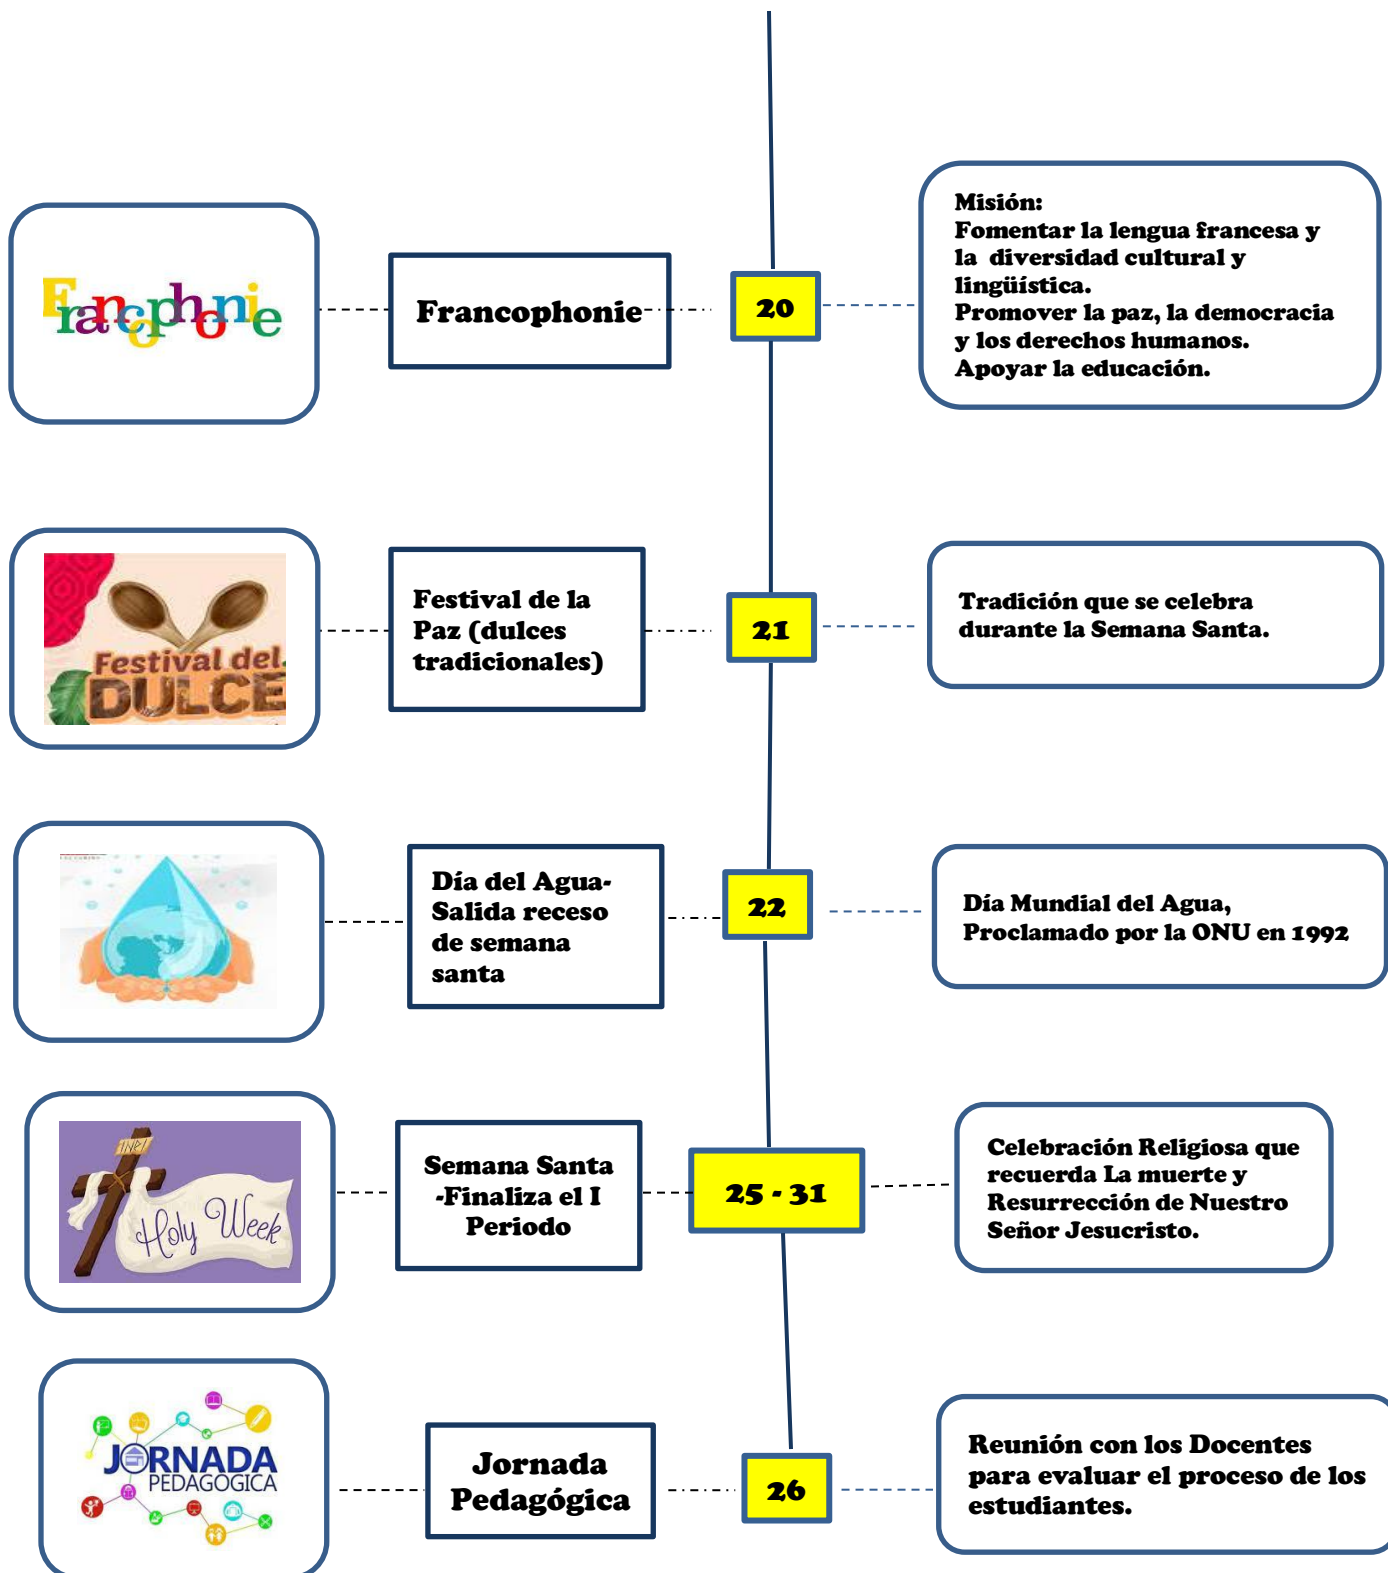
Francophonie

Francophonie

20

Misión:
Fomentar la lengua francesa y la diversidad cultural y lingüística.
Promover la paz, la democracia y los derechos humanos.
Apoyar la educación.

Festival del DULCE

Festival de la Paz (dulces tradicionales)

21

Tradición que se celebra durante la Semana Santa.

Día del Agua- Salida receso de semana santa

22

Día Mundial del Agua, Proclamado por la ONU en 1992

INRI
Holy Week

Semana Santa -Finaliza el I Periodo

25 - 31

Celebración Religiosa que recuerda La muerte y Resurrección de Nuestro Señor Jesucristo.

JORNADA PEDAGOGICA

Jornada Pedagógica

26

Reunión con los Docentes para evaluar el proceso de los estudiantes.